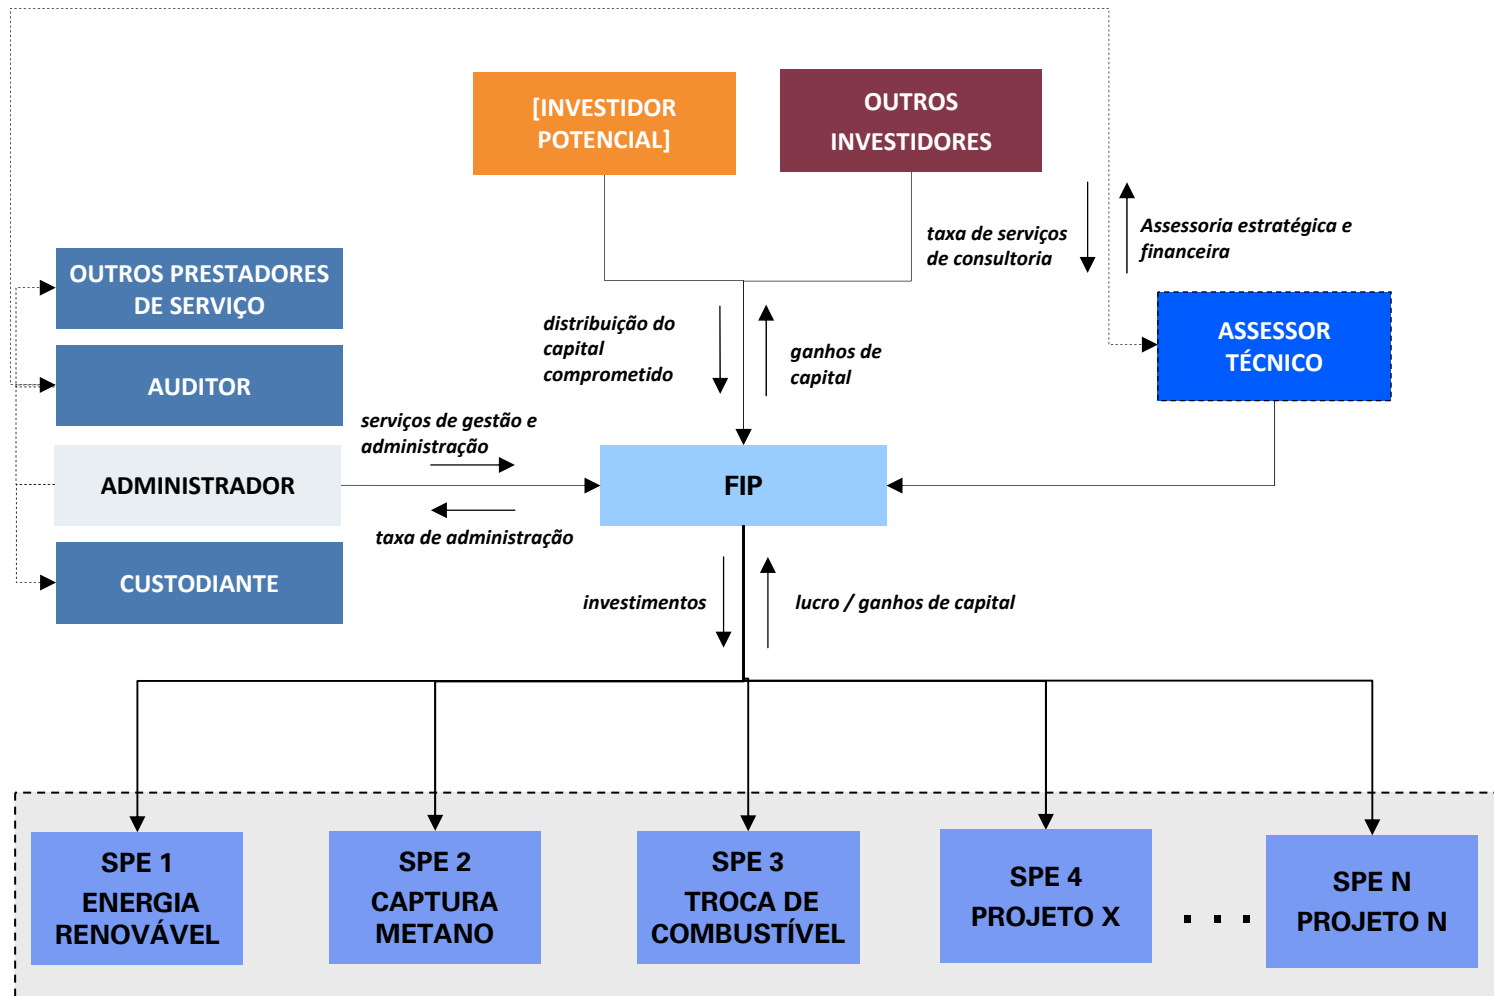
[INVESTIDOR POTENCIAL]

OUTROS INVESTIDORES

taxa de serviços de consultoria

Assessoria estratégica e financeira

OUTROS PRESTADORES DE SERVIÇO

AUDITOR

ADMINISTRADOR

CUSTODIANTE

ASSESSOR TÉCNICO

distribuição do capital comprometido

ganhos de capital

serviços de gestão e administração

taxa de administração

FIP

investimentos

lucro / ganhos de capital

SPE 1
ENERGIA RENOVÁVEL

SPE 2
CAPTURA METANO

SPE 3
TROCA DE COMBUSTÍVEL

SPE 4
PROJETO X

. . .

SPE N
PROJETO N